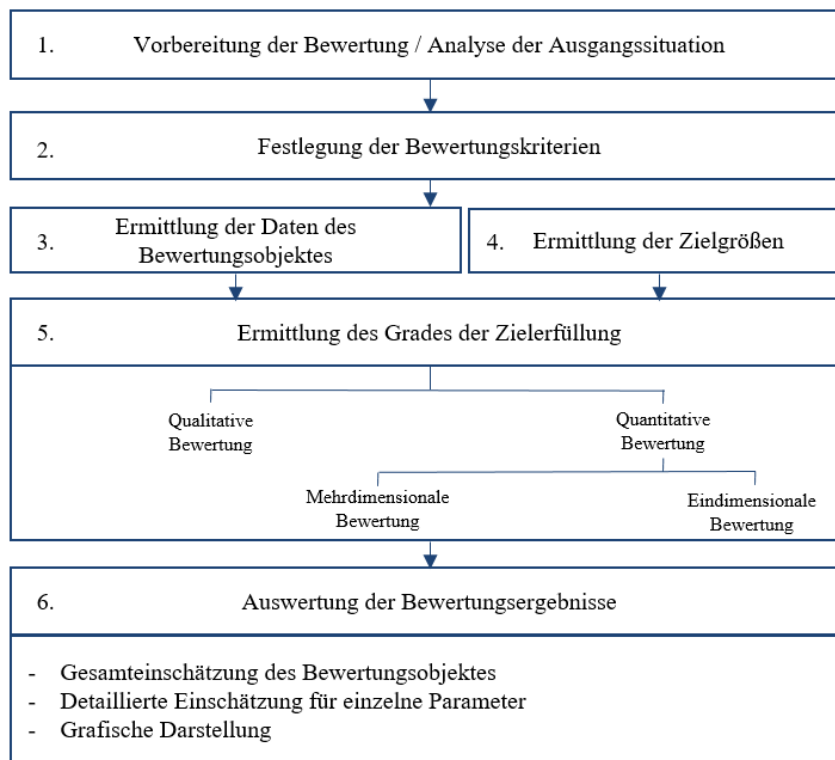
1. Vorbereitung der Bewertung / Analyse der Ausgangssituation

2. Festlegung der Bewertungskriterien

3. Ermittlung der Daten des Bewertungsobjektes

4. Ermittlung der Zielgrößen

5. Ermittlung des Grades der Zielerfüllung

Qualitative Bewertung

Quantitative Bewertung

Mehrdimensionale Bewertung

Eindimensionale Bewertung

6. Auswertung der Bewertungsergebnisse

- Gesamteinschätzung des Bewertungsobjektes
- Detaillierte Einschätzung für einzelne Parameter
- Grafische Darstellung